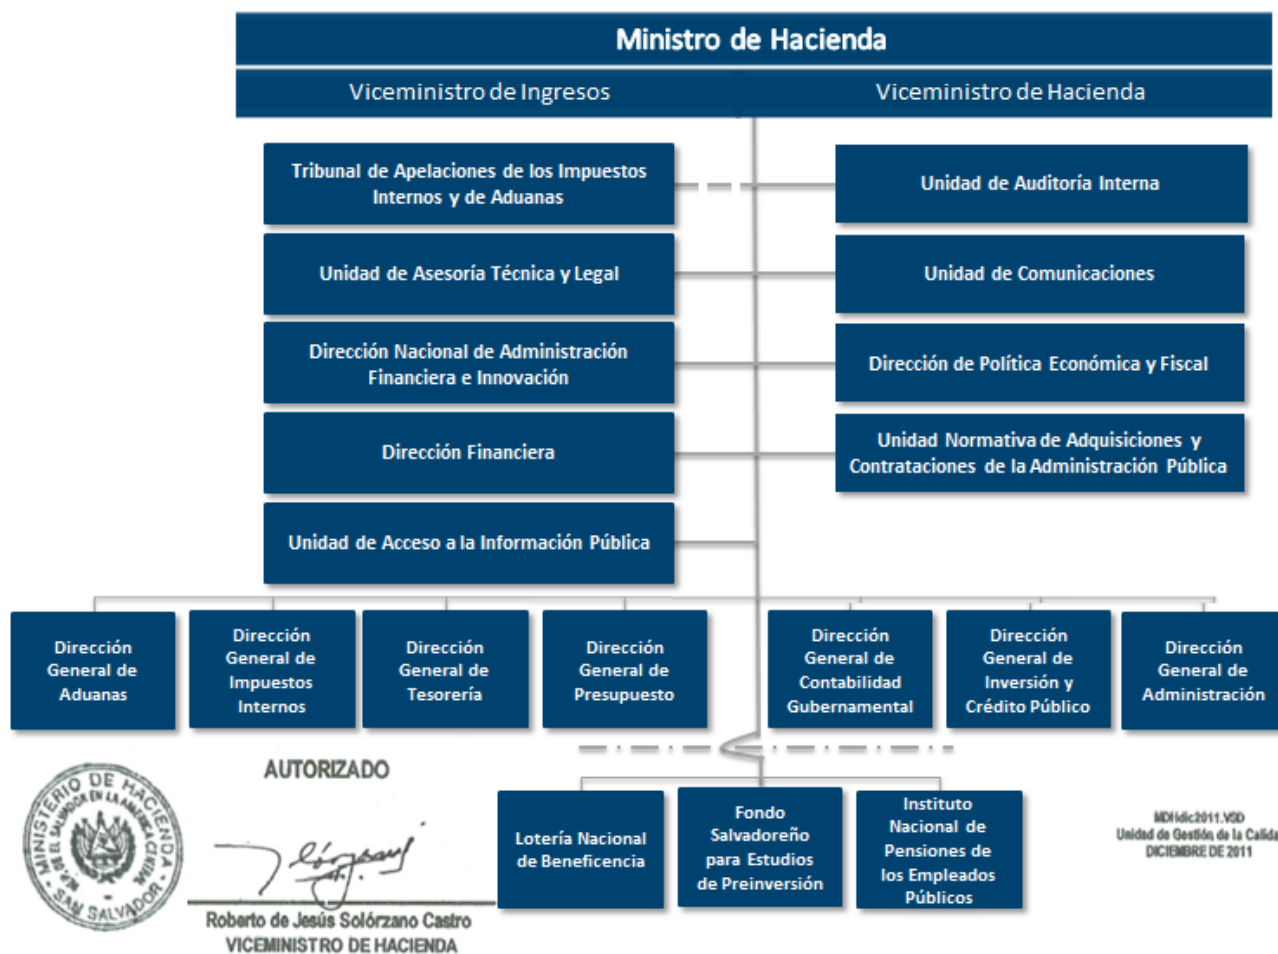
Ministro de Hacienda

Viceministro de Ingresos

Viceministro de Hacienda

Tribunal de Apelaciones de los Impuestos Internos y de Aduanas

Unidad de Auditoría Interna

Unidad de Asesoría Técnica y Legal

Unidad de Comunicaciones

Dirección Nacional de Administración Financiera e Innovación

Dirección de Política Económica y Fiscal

Dirección Financiera

Unidad Normativa de Adquisiciones y Contrataciones de la Administración Pública

Unidad de Acceso a la Información Pública

Dirección General de Aduanas

Dirección General de Impuestos Internos

Dirección General de Tesorería

Dirección General de Presupuesto

Dirección General de Contabilidad Gubernamental

Dirección General de Inversión y Crédito Público

Dirección General de Administración

AUTORIZADO

MINISTERIO DE HACIENDA
REPÚBLICA DE EL SALVADOR EN LA AMÉRICA CENTRAL
SAN SALVADOR

Roberto de Jesús Solórzano Castro
VICEMINISTRO DE HACIENDA

Lotería Nacional de Beneficencia

Fondo Salvadoreño para Estudios de Preinversión

Instituto Nacional de Pensiones de los Empleados Públicos

MDHdic2011.VSD
Unidad de Gestión de la Calida
DICIEMBRE DE 2011